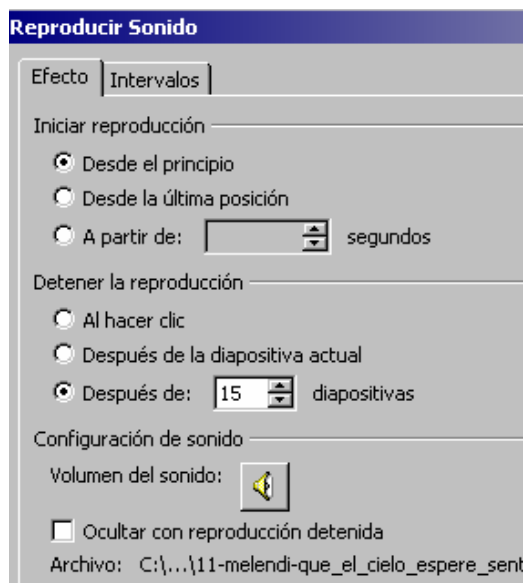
Reproducir Sonido

Efecto | Intervalos

Iniciar reproducción

Desde el principio

Desde la última posición

A partir de: segundos

Detener la reproducción

Al hacer clic

Después de la diapositiva actual

Después de: 15 diapositivas

Configuración de sonido

Volumen del sonido:

Ocultar con reproducción detenida

Archivo: C:\...\11-melendi-que_el_cielo_espere_sent